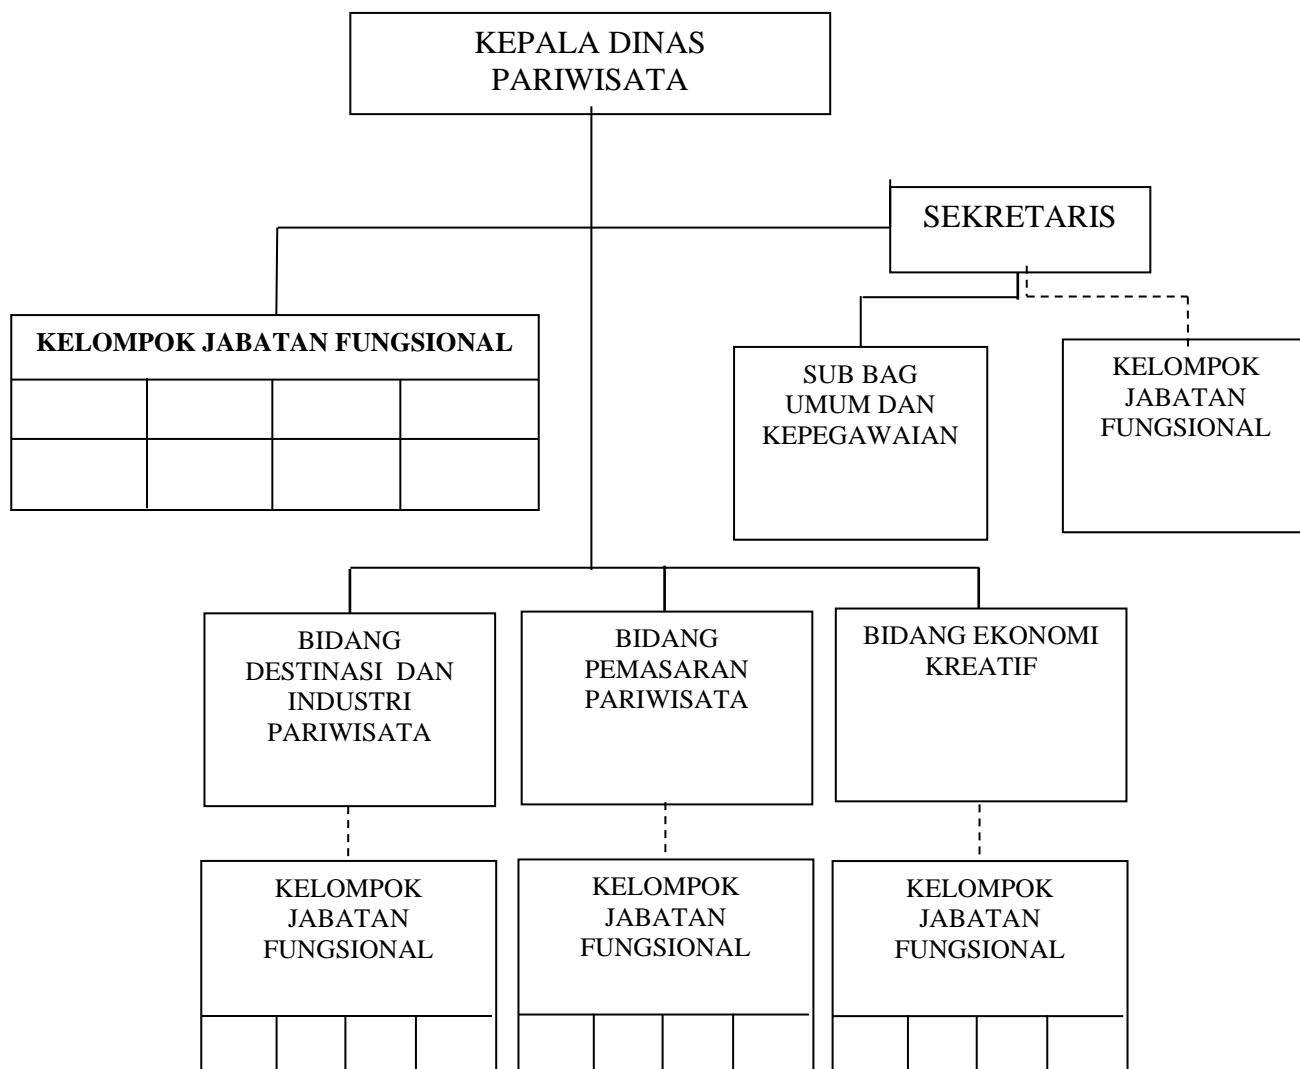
KEPALA DINAS PARIWISATA

SEKRETARIS

KELOMPOK JABATAN FUNGSIONAL

SUB BAG UMUM DAN KEPEGAWAIAN

KELOMPOK JABATAN FUNGSIONAL

BIDANG DESTINASI DAN INDUSTRI PARIWISATA

BIDANG PEMASARAN PARIWISATA

BIDANG EKONOMI KREATIF

KELOMPOK JABATAN FUNGSIONAL

KELOMPOK JABATAN FUNGSIONAL

KELOMPOK JABATAN FUNGSIONAL